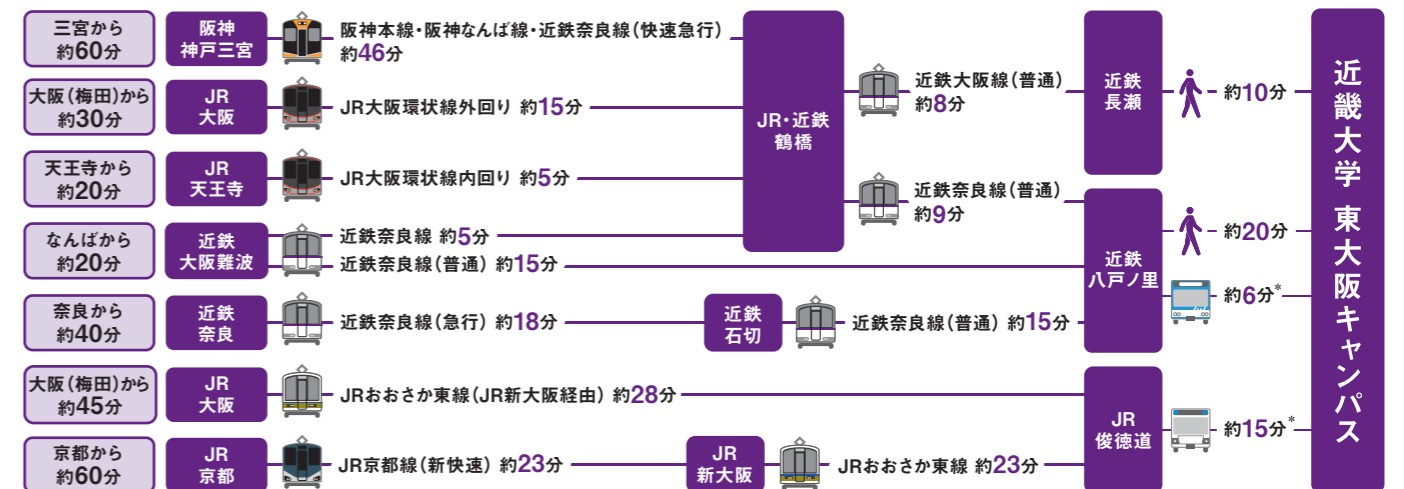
三宮から約60分
阪神神戸三宮
阪神本線・阪神なんば線・近鉄奈良線（快速急行）約46分

大阪（梅田）から約30分
JR大阪
JR大阪環状線外回り 約15分

天王寺から約20分
JR天王寺
JR大阪環状線内回り 約5分

なんばから約20分
近鉄大阪難波
近鉄奈良線 約5分
近鉄奈良線（普通）約15分

奈良から約40分
近鉄奈良
近鉄奈良線（急行）約18分
近鉄石切
近鉄奈良線（普通）約15分

大阪（梅田）から約45分
JR大阪
JRおおさか東線（JR新大阪経由）約28分

京都から約60分
JR京都
JR京都線（新快速）約23分
JR新大阪
JRおおさか東線 約23分

JR・近鉄鶴橋
近鉄大阪線（普通）約8分
近鉄奈良線（普通）約9分

近鉄長瀬
約10分

近鉄八戸ノ里
約20分
約6分*

JR俊徳道
約15分*

近畿大学 東大阪キャンパス